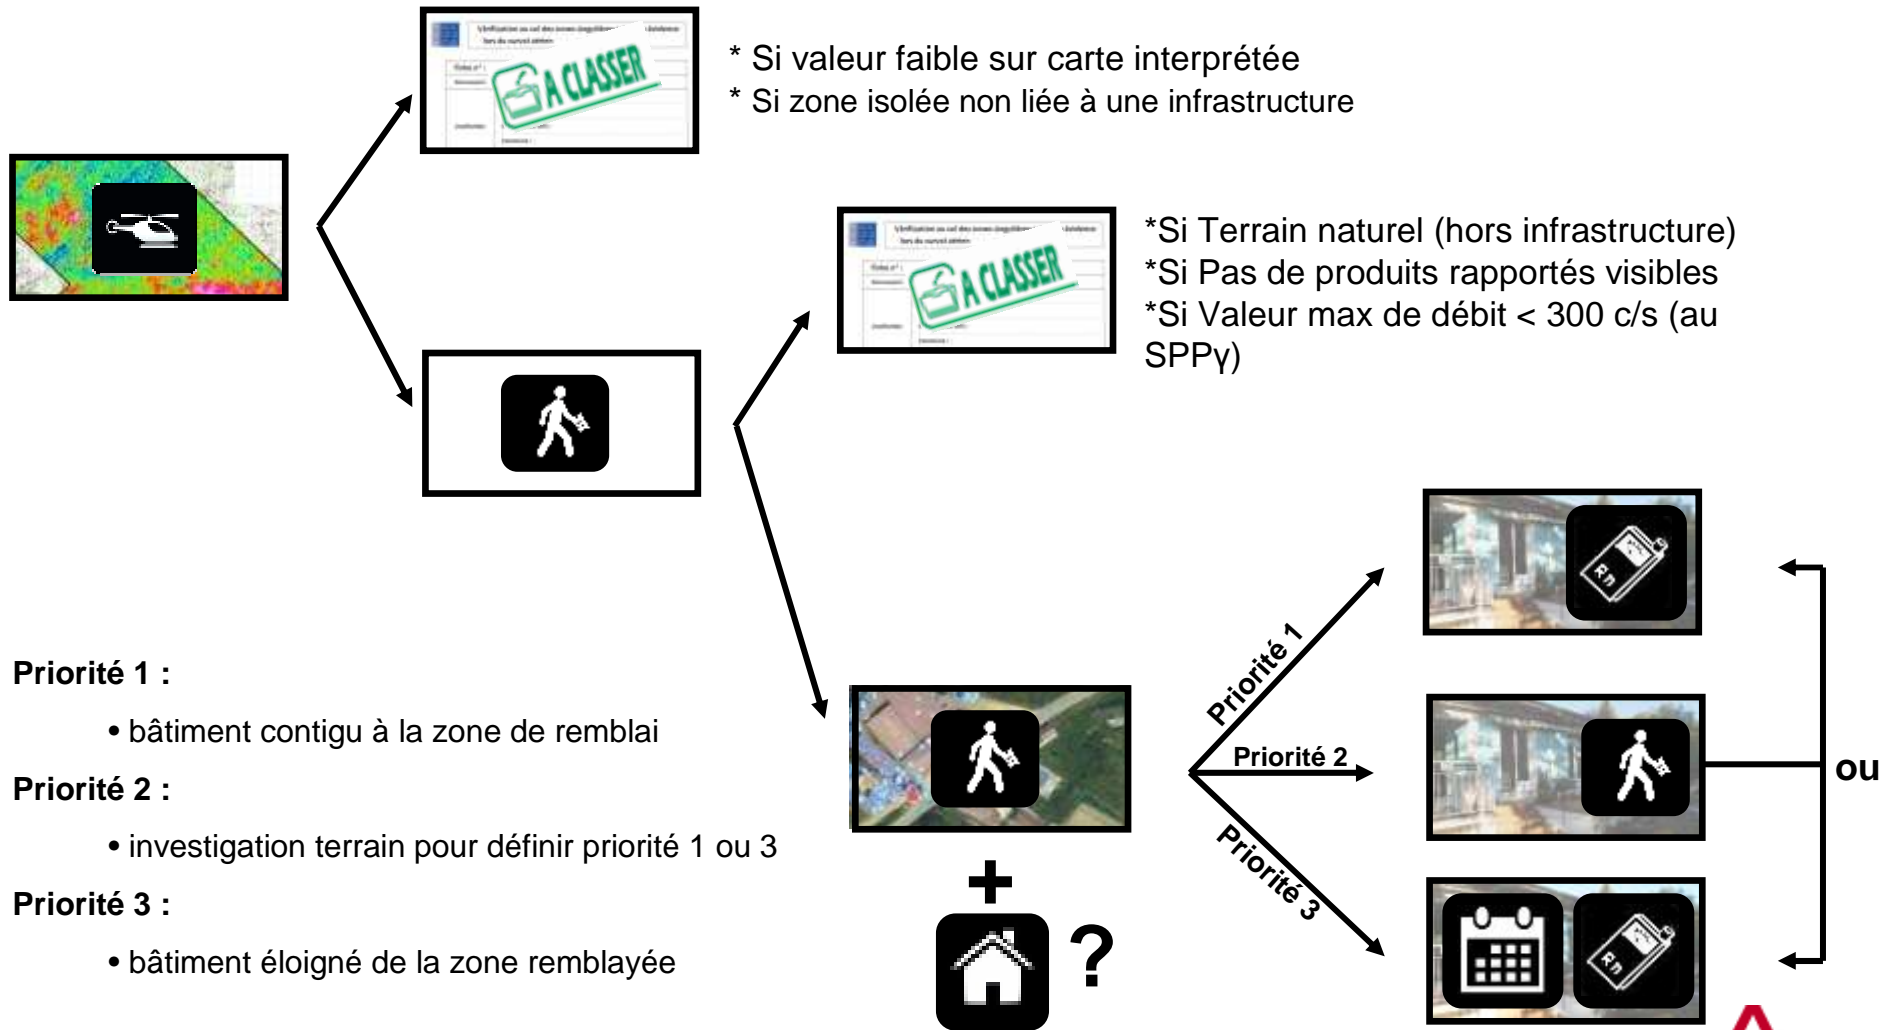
A CLASSER

* Si valeur faible sur carte interprétée
* Si zone isolée non liée à une infrastructure

A CLASSER

*Si Terrain naturel (hors infrastructure)
*Si Pas de produits rapportés visibles
*Si Valeur max de débit < 300 c/s (au SPPγ)

Priorité 1

Priorité 2

Priorité 3

ou

Rn

Rn

?

Priorité 1 :

• bâtiment contigu à la zone de remblai

Priorité 2 :

• investigation terrain pour définir priorité 1 ou 3

Priorité 3 :

• bâtiment éloigné de la zone remblayée